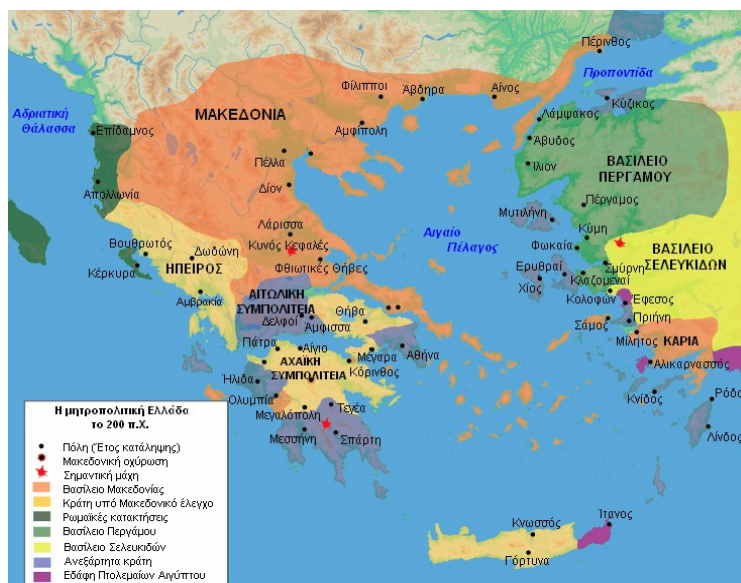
Πέρινθος
Προποντίδα
Κύζικος
Φίλιπποι
Άβδηρα
Αίνος
Λάμψακος
Αδριατική Θάλασσα
ΜΑΚΕΔΟΝΙΑ
Επίδαμνος
Αμφίπολη
Άβυδος
Ίλιον
ΒΑΣΙΛΕΙΟ ΠΕΡΓΑΜΟΥ
Πέλλα
Απολλωνία
Δίον
Πέργαμος
Μυτιλήνη
Λάρισσα
Κύμη
Κυνός Κεφαλές
Αιγαίο Πέλαγος
Φωκαία
ΒΑΣΙΛΕΙΟ ΣΕΛΕΥΚΙΔΩΝ
Βουθρωτός
Δωδώνη
Ερυθραί
Σμύρνη
Κέρκυρα
ΗΠΕΙΡΟΣ
Φθιωτικές Θήβες
Κλαζομεναί
Χίος
Κολοφών
Έφεσος
Αμβρακία
ΑΙΤΩΛΙΚΗ ΣΥΜΠΟΛΙΤΕΙΑ
Θήβα
Δελφοί
Άμφισσα
Σάμος
Πριήνη
Πάτρα
Αίγιο
ΚΑΡΙΑ
ΑΧΑΪΚΗ ΣΥΜΠΟΛΙΤΕΙΑ
Μέγαρα
Αθήνα
Μίλητος
Ήλιδα
Κόρινθος
Αλικαρνασσός
Ολυμπία
Ρόδος
Κνίδος
Μεγαλόπολη
Τεγέα
Η μητροπολιτική Ελλάδα το 200 π.Χ.
Μεσσήνη
Σπάρτη
Λίνδος
Πόλη (Έτος κατάληψης)
Μακεδονική οχύρωση
Σημαντική μάχη
Βασίλειο Μακεδονίας
Κράτη υπό Μακεδονικό έλεγχο
Ρωμαϊκές κατακτήσεις
Βασίλειο Περγάμου
Βασίλειο Σελευκιδών
Ανεξάρτητα κράτη
Εδάφη Πτολεμαίων Αιγύπτου
Κνωσσός
Ίτανος
Γόρτυνα